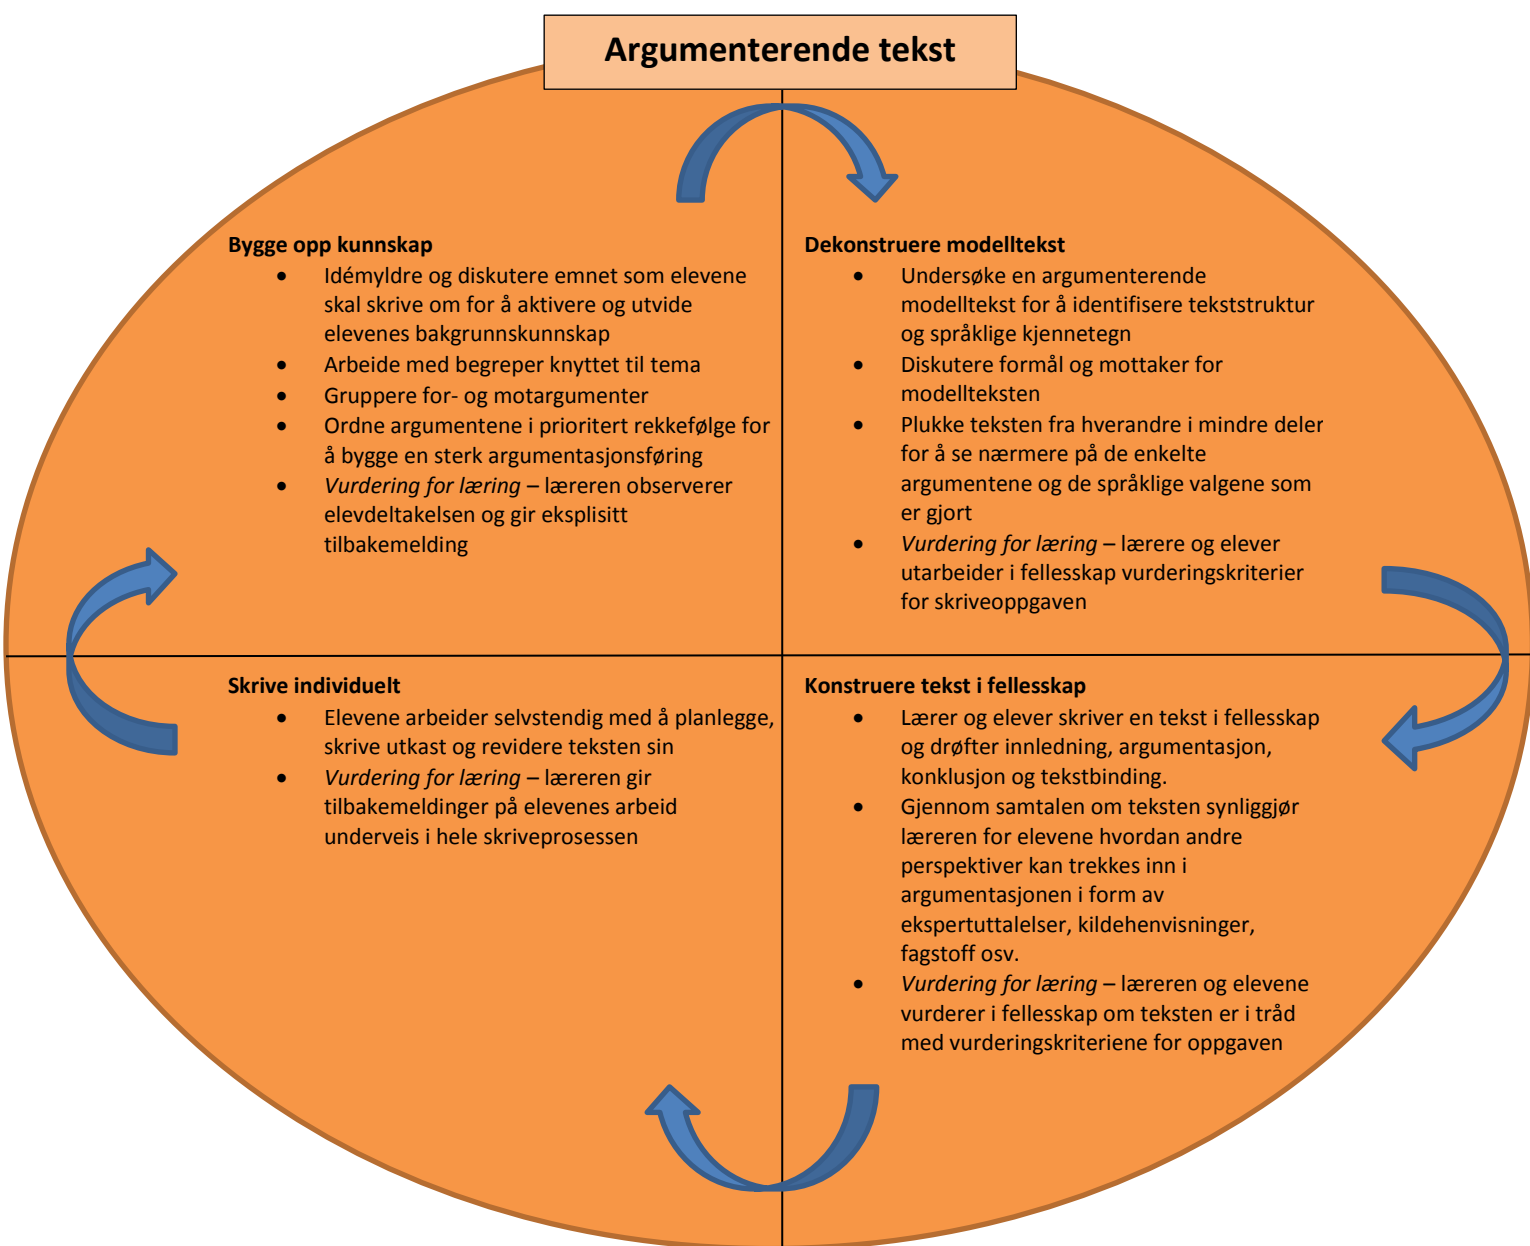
Argumenterende tekst

Bygge opp kunnskap
- Idémyldre og diskutere emnet som elevene skal skrive om for å aktivere og utvide elevenes bakgrunnskunnskap
- Arbeide med begreper knyttet til tema
- Gruppere for- og motargumenter
- Ordne argumentene i prioritert rekkefølge for å bygge en sterk argumentasjonsføring
- *Vurdering for læring* – læreren observerer elevdeltakelsen og gir eksplisitt tilbakemelding

Dekonstruere modelltekst
- Undersøke en argumenterende modelltekst for å identifisere tekststruktur og språklige kjennetegn
- Diskutere formål og mottaker for modellteksten
- Plukke teksten fra hverandre i mindre deler for å se nærmere på de enkelte argumentene og de språklige valgene som er gjort
- *Vurdering for læring* – lærere og elever utarbeider i fellesskap vurderingskriterier for skriveoppgaven

Skrive individuelt
- Elevene arbeider selvstendig med å planlegge, skrive utkast og revidere teksten sin
- *Vurdering for læring* – læreren gir tilbakemeldinger på elevenes arbeid underveis i hele skriveprosessen

Konstruere tekst i fellesskap
- Lærer og elever skriver en tekst i fellesskap og drøfter innledning, argumentasjon, konklusjon og tekstbinding.
- Gjennom samtalen om teksten synliggjør læreren for elevene hvordan andre perspektiver kan trekkes inn i argumentasjonen i form av ekspertuttalelser, kildehenvisninger, fagstoff osv.
- *Vurdering for læring* – læreren og elevene vurderer i fellesskap om teksten er i tråd med vurderingskriteriene for oppgaven